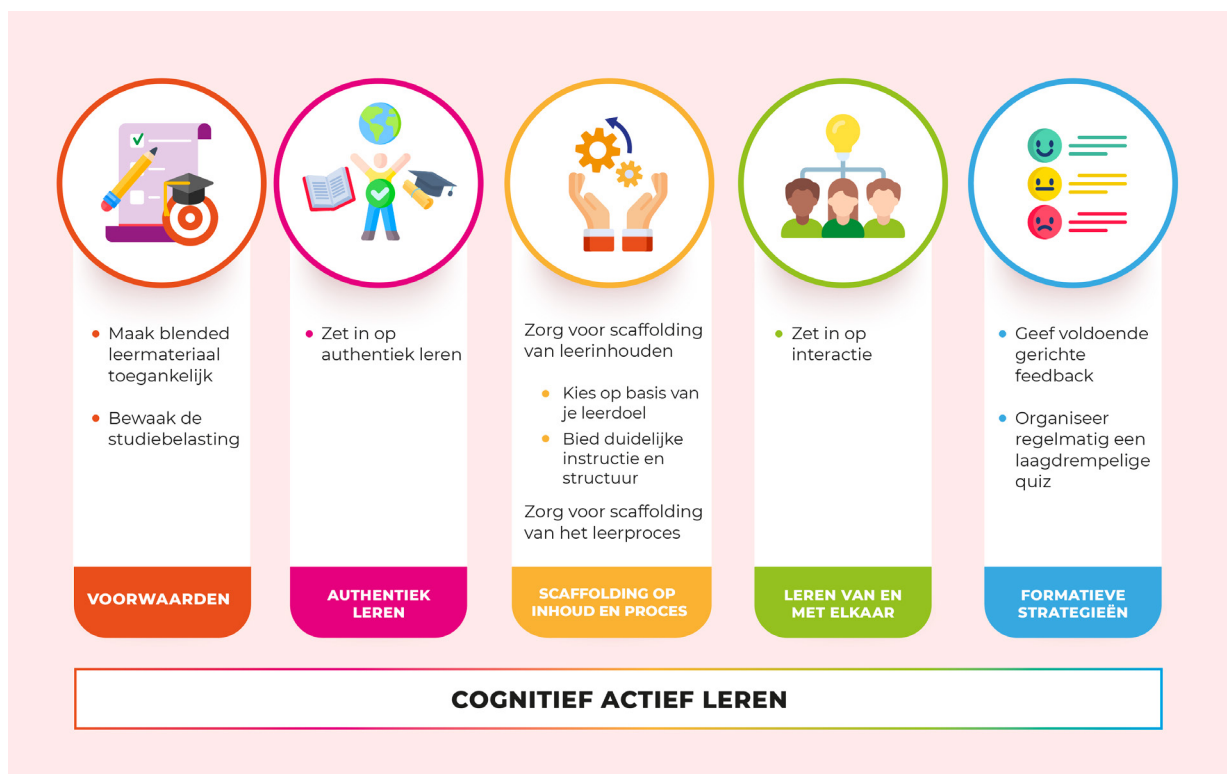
- Maak blended leermateriaal toegankelijk
- Bewaak de studiebelasting

VOORWAARDEN

- Zet in op authentiek leren

AUTHENTIEK LEREN

Zorg voor scaffolding van leerinhouden

- Kies op basis van je leerdoel
- Bied duidelijke instructie en structuur

Zorg voor scaffolding van het leerproces

SCAFFOLDING OP INHOUD EN PROCES

- Zet in op interactie

LEREN VAN EN MET ELKAAR

- Geef voldoende gerichte feedback
- Organiseer regelmatig een laagdrempelige quiz

FORMATIEVE STRATEGIEËN

COGNITIEF ACTIEF LEREN